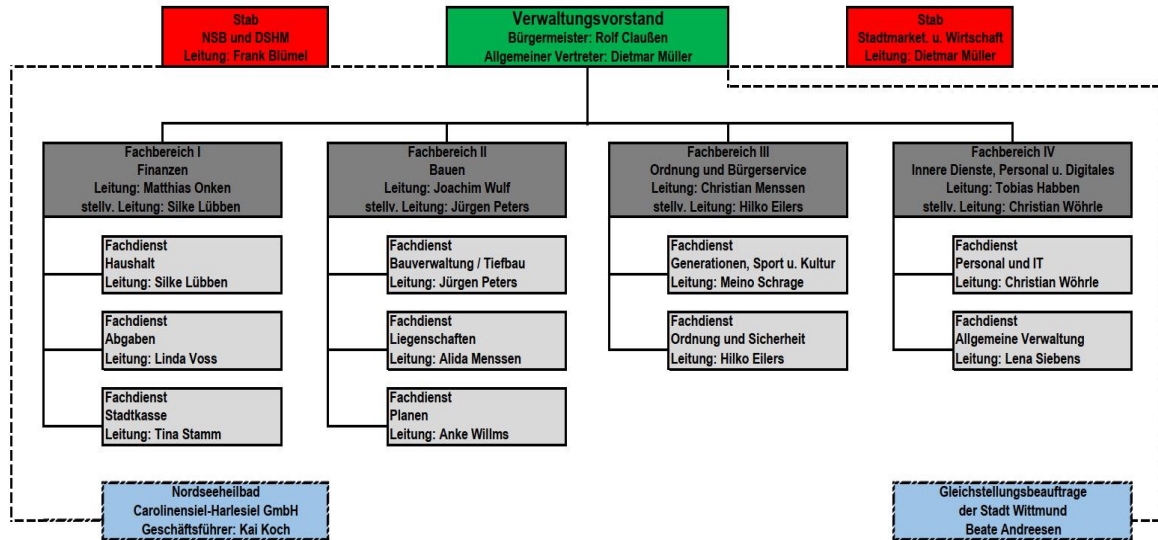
Stab
NSB und DSHM
Leitung: Frank Blümel

Verwaltungsvorstand
Bürgermeister: Rolf Claußen
Allgemeiner Vertreter: Dietmar Müller

Stab
Stadtmarket. u. Wirtschaft
Leitung: Dietmar Müller

Fachbereich I
Finanzen
Leitung: Matthias Onken
stellv. Leitung: Silke Lübben

Fachdienst
Haushalt
Leitung: Silke Lübben

Fachdienst
Abgaben
Leitung: Linda Voss

Fachdienst
Stadtkasse
Leitung: Tina Stamm

Fachbereich II
Bauen
Leitung: Joachim Wulf
stellv. Leitung: Jürgen Peters

Fachdienst
Bauverwaltung / Tiefbau
Leitung: Jürgen Peters

Fachdienst
Liegenschaften
Leitung: Alida Menssen

Fachdienst
Planen
Leitung: Anke Willms

Fachbereich III
Ordnung und Bürgerservice
Leitung: Christian Menssen
stellv. Leitung: Hilko Eilers

Fachdienst
Generationen, Sport u. Kultur
Leitung: Meino Schrage

Fachdienst
Ordnung und Sicherheit
Leitung: Hilko Eilers

Fachbereich IV
Innere Dienste, Personal u. Digitales
Leitung: Tobias Habben
stellv. Leitung: Christian Wöhrle

Fachdienst
Personal und IT
Leitung: Christian Wöhrle

Fachdienst
Allgemeine Verwaltung
Leitung: Lena Siebens

Nordseeheilbad
Carolinensiel-Harlesiel GmbH
Geschäftsführer: Kai Koch

Gleichstellungsbeauftrage
der Stadt Wittmund
Beate Andreesen